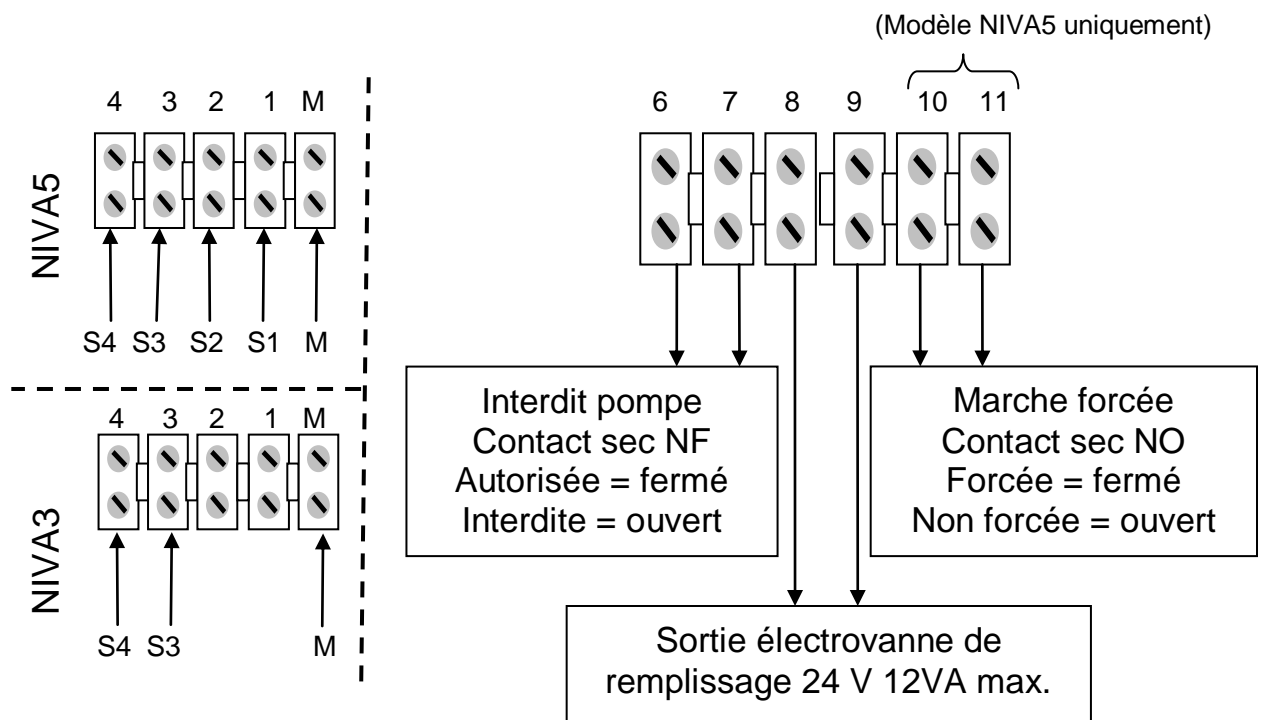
(Modèle NIVA5 uniquement)

4 3 2 1 M

NIVA5

S4 S3 S2 S1 M

4 3 2 1 M

NIVA3

S4 S3 M

6 7 8 9 10 11

Interdit pompe
Contact sec NF
Autorisée = fermé
Interdite = ouvert

Marche forcée
Contact sec NO
Forcée = fermé
Non forcée = ouvert

Sortie électrovanne de remplissage 24 V 12VA max.